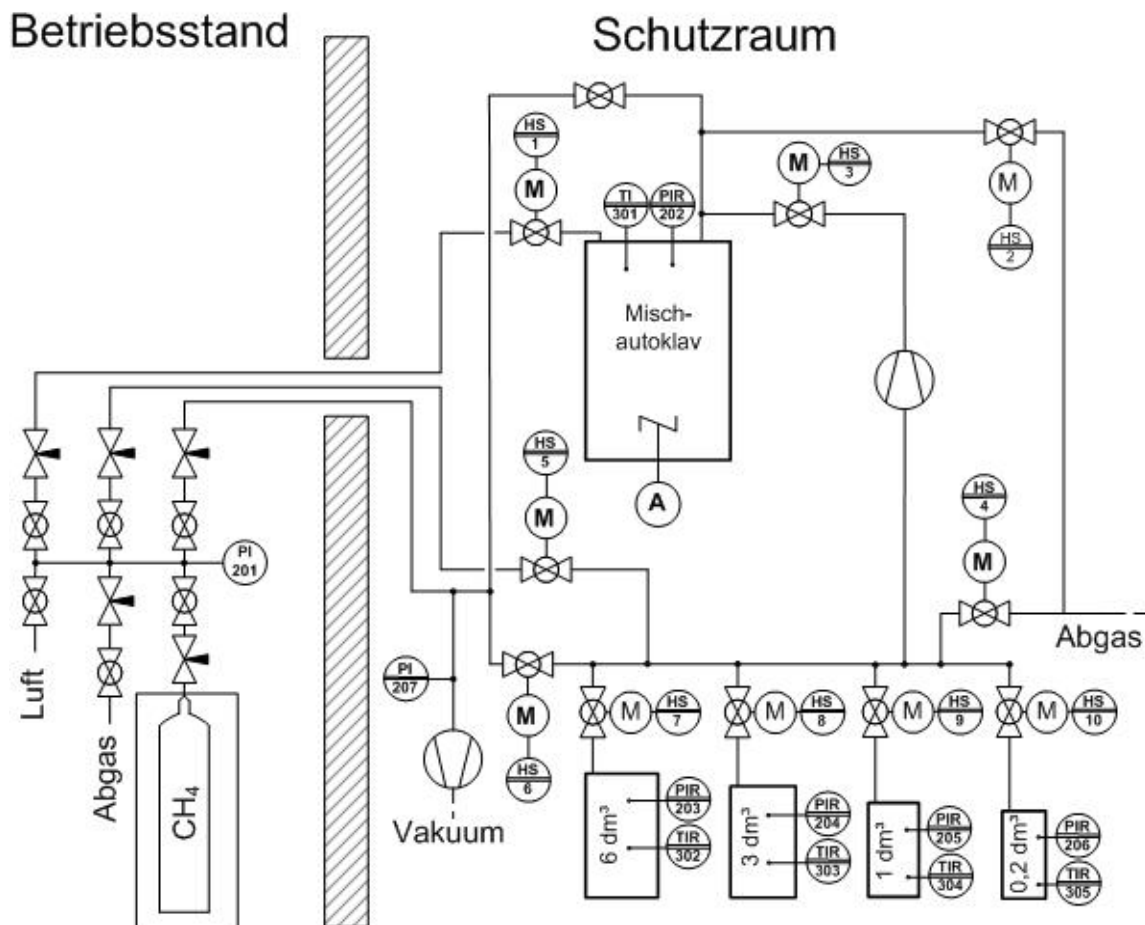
Betriebsstand

Schutzraum

HS 1

M

TI 301

PIR 202

M

HS 3

M

HS 2

Misch-autoklav

A

HS 5

M

HS 4

M

PI 201

Luft

Abgas

$CH_4$

PI 207

Vakuum

M

HS 6

M

HS 7

M

HS 8

M

HS 9

M

HS 10

Abgas

6 dm³

PIR 203

TIR 302

3 dm³

PIR 204

TIR 303

1 dm³

PIR 205

TIR 304

0,2 dm³

PIR 206

TIR 305